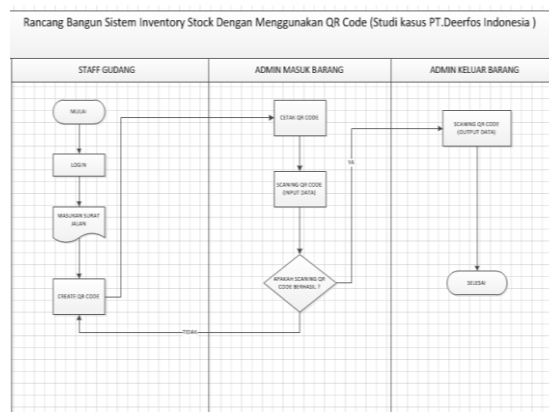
Rancang Bangun Sistem Inventory Stock Dengan Menggunakan QR Code (Studi kasus PT.Deerfos Indonesia )

STAFF GUDANG

ADMIN MASUK BARANG

ADMIN KELUAR BARANG

MULAI

LOGIN

MASUKAN SURAT JALAN

CREATE QR CODE

CETAK QR CODE

SCANING QR CODE (INPUT DATA)

APAKAH SCANING QR CODE BERHASIL ?

YA

TIDAK

SCANING QR CODE (OUTPUT DATA)

SELESAI